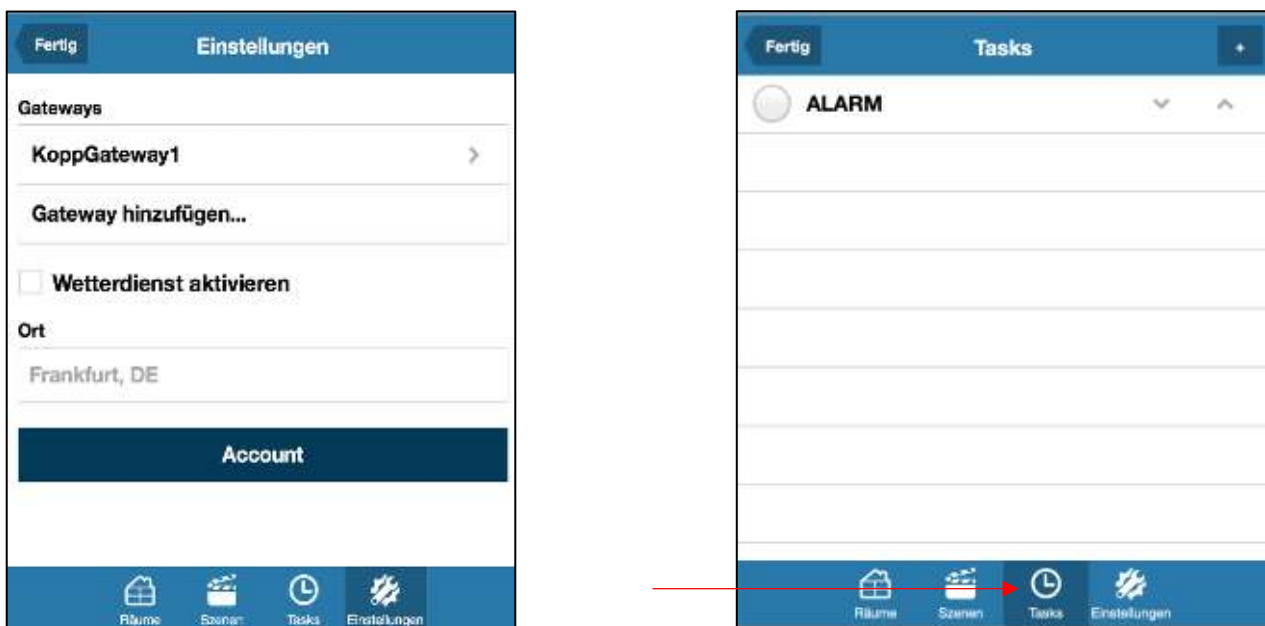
Fertig

Einstellungen

Gateways

KoppGateway1

Gateway hinzufügen...

Wetterdienst aktivieren

Ort

Frankfurt, DE

Account

Räume Szenen Tasks Einstellungen

Fertig

Tasks

+

ALARM

Räume Szenen Tasks Einstellungen